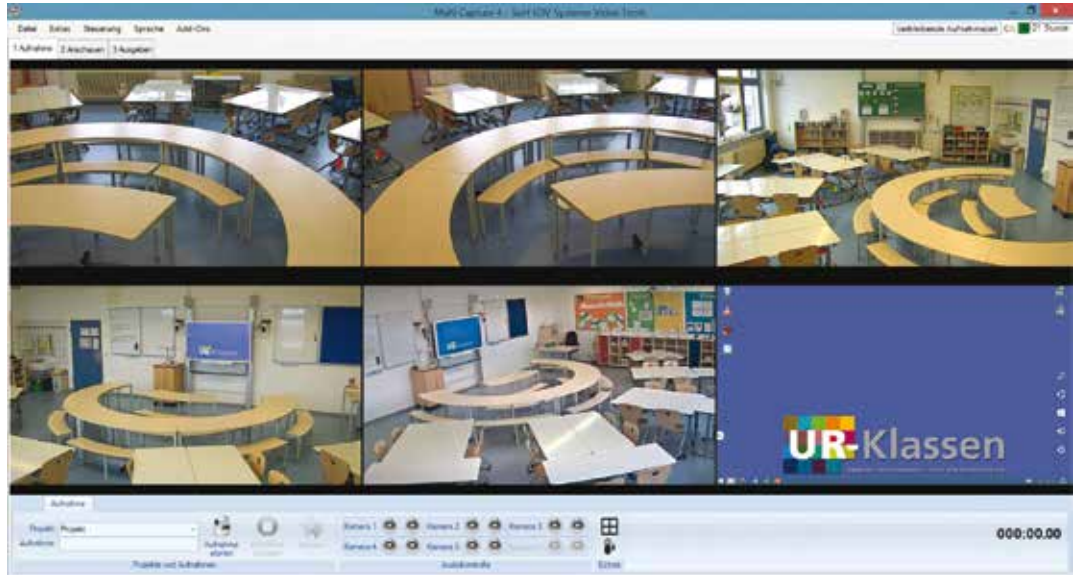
Multi Capture 4 - Sahl IOV Systeme Video Tools

Datei Extras Steuerung Sprache Add-Ons

laufende Aufnahmen CS 2T Stunde

1 Aufnahme 2 Anschauen 3 Ausgaben

UR-Klassen

Aufnahme

Projekt Projekt

Aufnahme

Aufnahme starten

Kamera 1 Kamera 2 Kamera 3

Kamera 4 Kamera 5

Projekte und Aufnahmen

Audiokontrolle

Extras

000:00.00